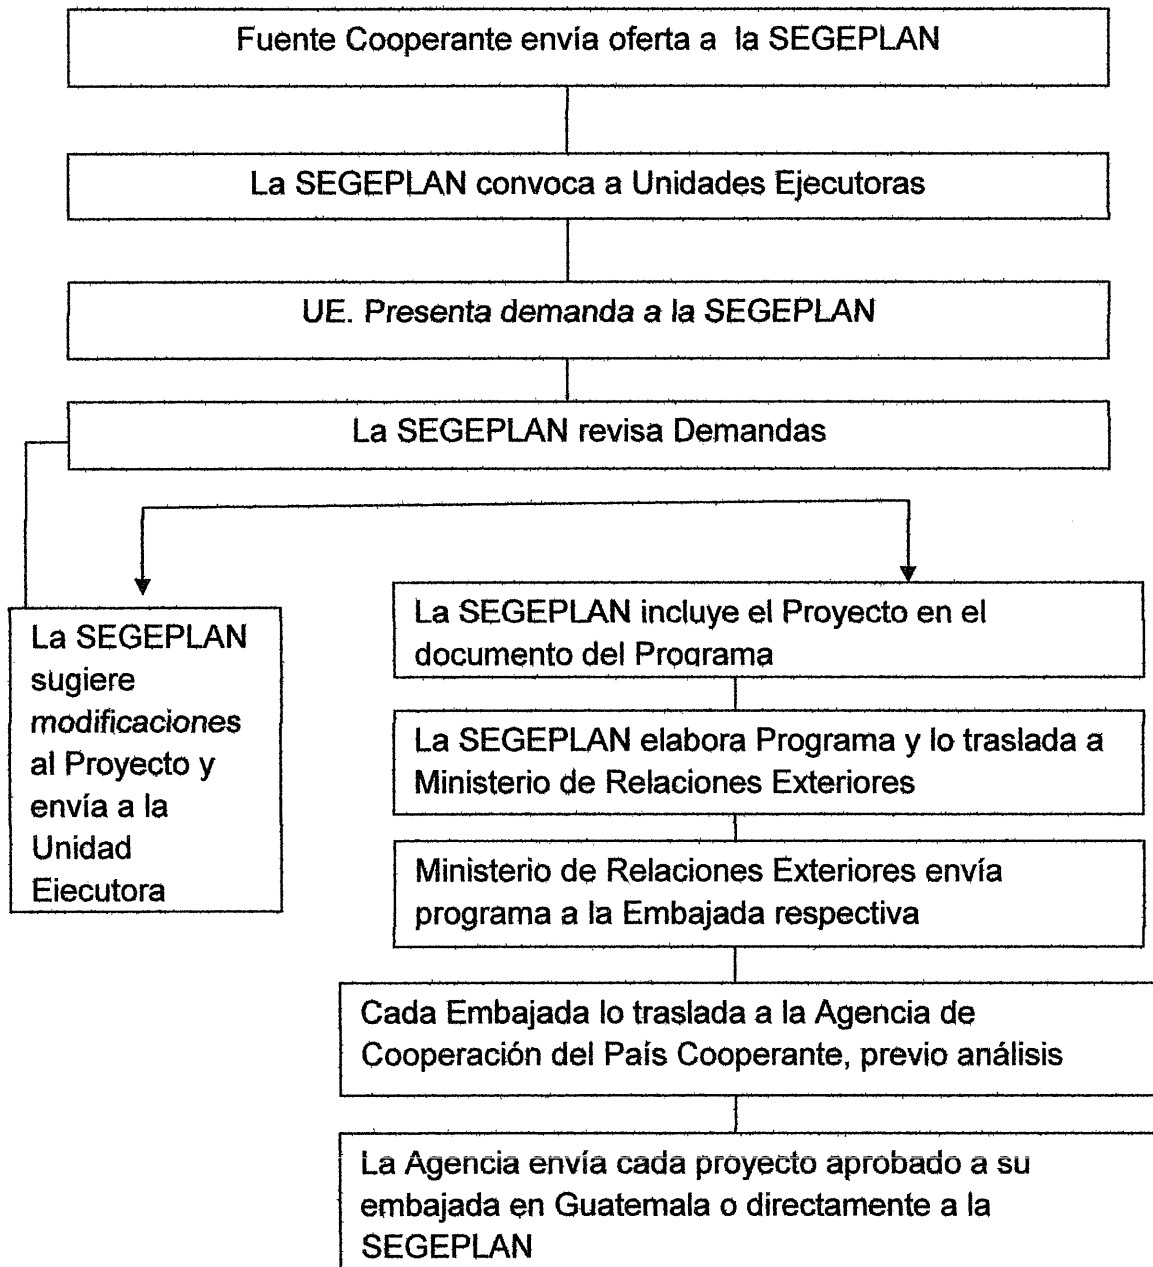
Fuente Cooperante envía oferta a la SEGEPLAN

La SEGEPLAN convoca a Unidades Ejecutoras

UE. Presenta demanda a la SEGEPLAN

La SEGEPLAN revisa Demandas

La SEGEPLAN sugiere modificaciones al Proyecto y envía a la Unidad Ejecutora

La SEGEPLAN incluye el Proyecto en el documento del Programa

La SEGEPLAN elabora Programa y lo traslada a Ministerio de Relaciones Exteriores

Ministerio de Relaciones Exteriores envía programa a la Embajada respectiva

Cada Embajada lo traslada a la Agencia de Cooperación del País Cooperante, previo análisis

La Agencia envía cada proyecto aprobado a su embajada en Guatemala o directamente a la SEGEPLAN